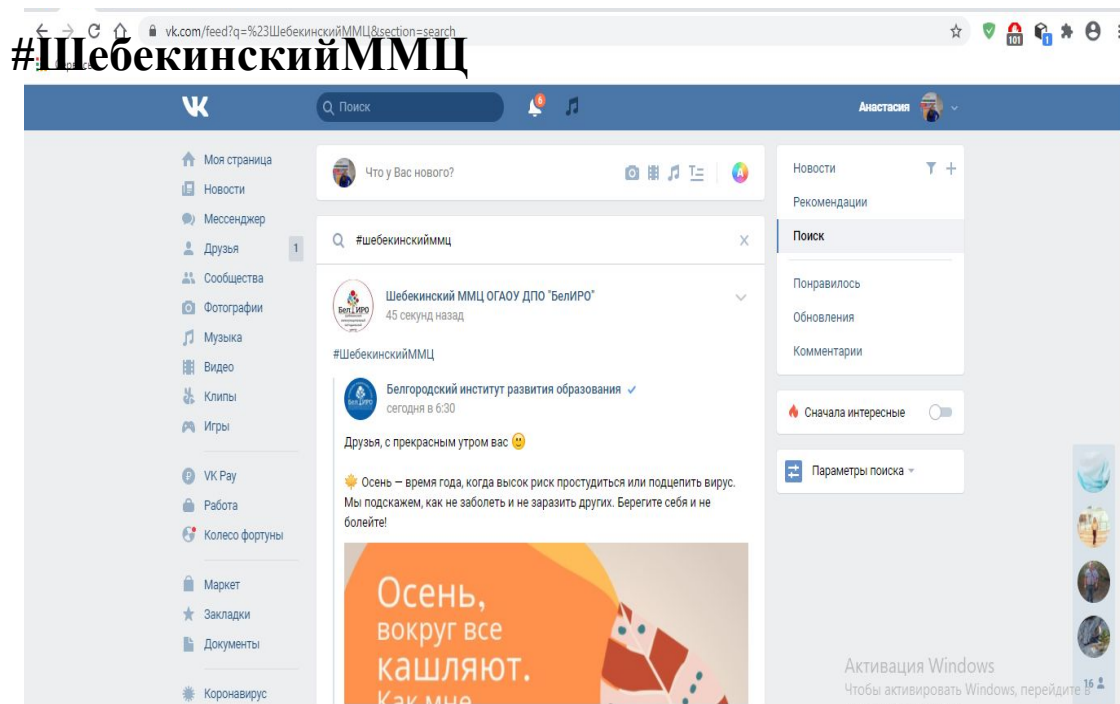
vk.com/feed?q=%23ШебекинскийММЦ&section=search

#ШебекинскийММЦ

Поиск

Анастасия

Моя страница
Новости
Мессенджер
Друзья 1
Сообщества
Фотографии
Музыка
Видео
Клипы
Игры

VK Pay
Работа
Колесо фортуны

Маркет
Закладки
Документы

Коронавирус

Что у Вас нового?

#шебекинскиймдц

Шебекинский ММЦ ОГАОУ ДПО "БелИРО"
45 секунд назад

#ШебекинскийММЦ

Белгородский институт развития образования
сегодня в 6:30

Друзья, с прекрасным утром вас 🙂

Осень — время года, когда высок риск простудиться или подцепить вирус. Мы подскажем, как не заболеть и не заразить других. Берегите себя и не болейте!

Осень, вокруг все кашляют. Как мне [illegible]

Новости
Рекомендации
Поиск
Понравилось
Обновления
Комментарии

Сначала интересные

Параметры поиска

Активация Windows
Чтобы активировать Windows, перейдите в

16